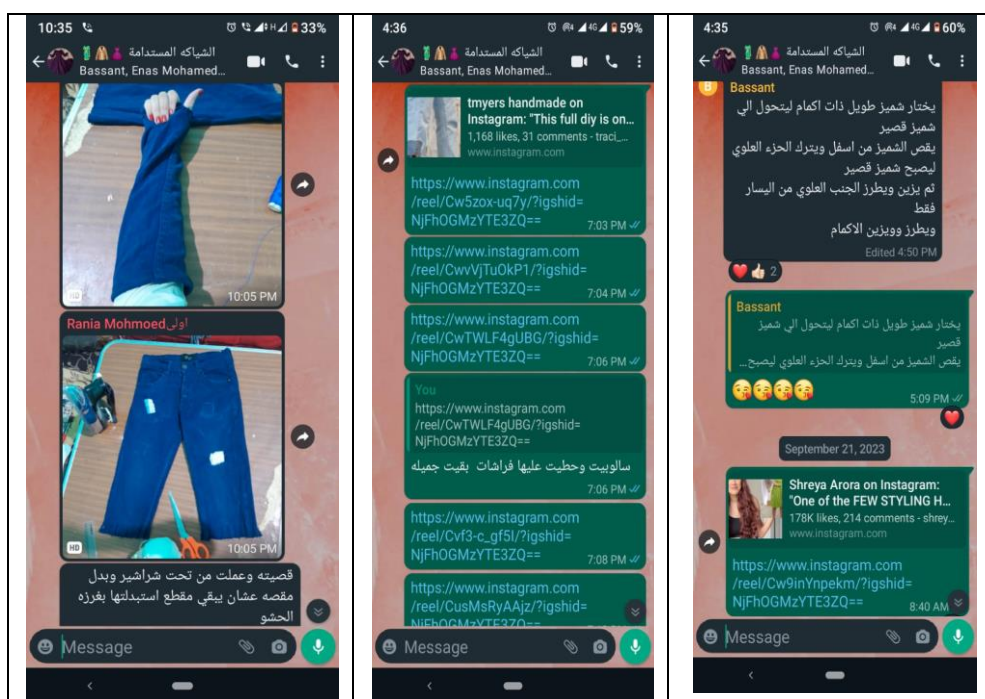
10:35 33%
الشياكه المستدامة
Bassant, Enas Mohamed...
10:05 PM
Rania Mohmoed اولى
10:05 PM
قصيته وعملت من تحت شراشير وبدل مقصه عشان يبقي مقطع استبدلتها بغرزه الحشو
Message

4:36 59%
الشياكه المستدامة
Bassant, Enas Mohamed...
tmyers handmade on Instagram: "This full diy is on...
1,168 likes, 31 comments - traci_...
www.instagram.com
https://www.instagram.com/reel/Cw5zox-uq7y/?igshid=NjFhOGMzYTE3ZQ==
7:03 PM
https://www.instagram.com/reel/CwvVjTuOkP1/?igshid=NjFhOGMzYTE3ZQ==
7:04 PM
https://www.instagram.com/reel/CwTWLF4gUBG/?igshid=NjFhOGMzYTE3ZQ==
7:06 PM
You
https://www.instagram.com/reel/CwTWLF4gUBG/?igshid=NjFhOGMzYTE3ZQ==
سالوبيت وحطيت عليها فراشات بقيت جميله
7:06 PM
https://www.instagram.com/reel/Cvf3-c_gf5l/?igshid=NjFhOGMzYTE3ZQ==
7:08 PM
https://www.instagram.com/reel/CusMsRyAAjz/?igshid=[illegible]
Message

4:35 60%
الشياكه المستدامة
Bassant, Enas Mohamed...
Bassant
يختار شميز طويل ذات اكمام ليتحول الي شميز قصير
يقص الشميز من اسفل ويترك الحزء العلوي ليصبح شميز قصير
ثم يزين ويطرز الجنب العلوي من اليسار فقط
ويطرز ووبزين الاكمام
Edited 4:50 PM
2
Bassant
يختار شميز طويل ذات اكمام ليتحول الي شميز قصير
يقص الشميز من اسفل ويترك الحزء العلوي ليصبح...
5:09 PM
September 21, 2023
Shreya Arora on Instagram: "One of the FEW STYLING H...
178K likes, 214 comments - shrey...
www.instagram.com
https://www.instagram.com/reel/Cw9inYnpekm/?igshid=NjFhOGMzYTE3ZQ==
8:40 AM
Message